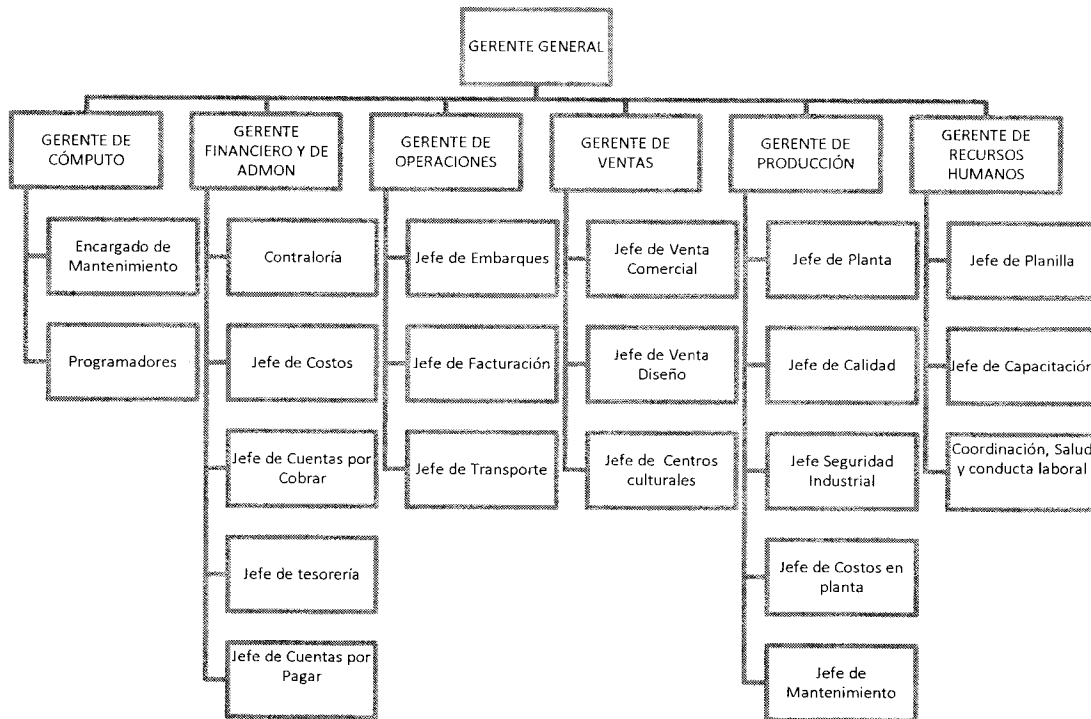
GERENTE GENERAL

GERENTE DE CÓMPUTO

Encargado de Mantenimiento

Programadores

GERENTE FINANCIERO Y DE ADMON

Contraloría

Jefe de Costos

Jefe de Cuentas por Cobrar

Jefe de tesorería

Jefe de Cuentas por Pagar

GERENTE DE OPERACIONES

Jefe de Embarques

Jefe de Facturación

Jefe de Transporte

GERENTE DE VENTAS

Jefe de Venta Comercial

Jefe de Venta Diseño

Jefe de Centros culturales

GERENTE DE PRODUCCIÓN

Jefe de Planta

Jefe de Calidad

Jefe Seguridad Industrial

Jefe de Costos en planta

Jefe de Mantenimiento

GERENTE DE RECURSOS HUMANOS

Jefe de Planilla

Jefe de Capacitación

Coordinación, Salud y conducta laboral